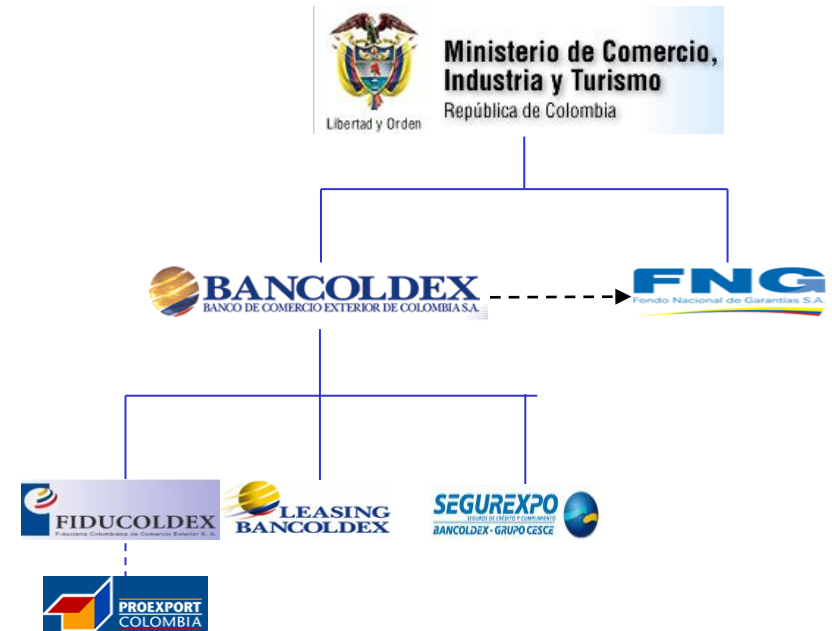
Libertad y Orden

Ministerio de Comercio, Industria y Turismo
República de Colombia

BANCOLDEX
BANCO DE COMERCIO EXTERIOR DE COLOMBIA S.A.

FNG
Fondo Nacional de Garantías S.A.

FIDUCOLDEX
Fiduciaria Colombiana de Comercio Exterior S.A.

LEASING BANCOLDEX

SEGUREXPO
SEGUROS DE CRÉDITO Y CUMPLIMIENTO
BANCOLDEX - GRUPO CESCE

PROEXPORT COLOMBIA